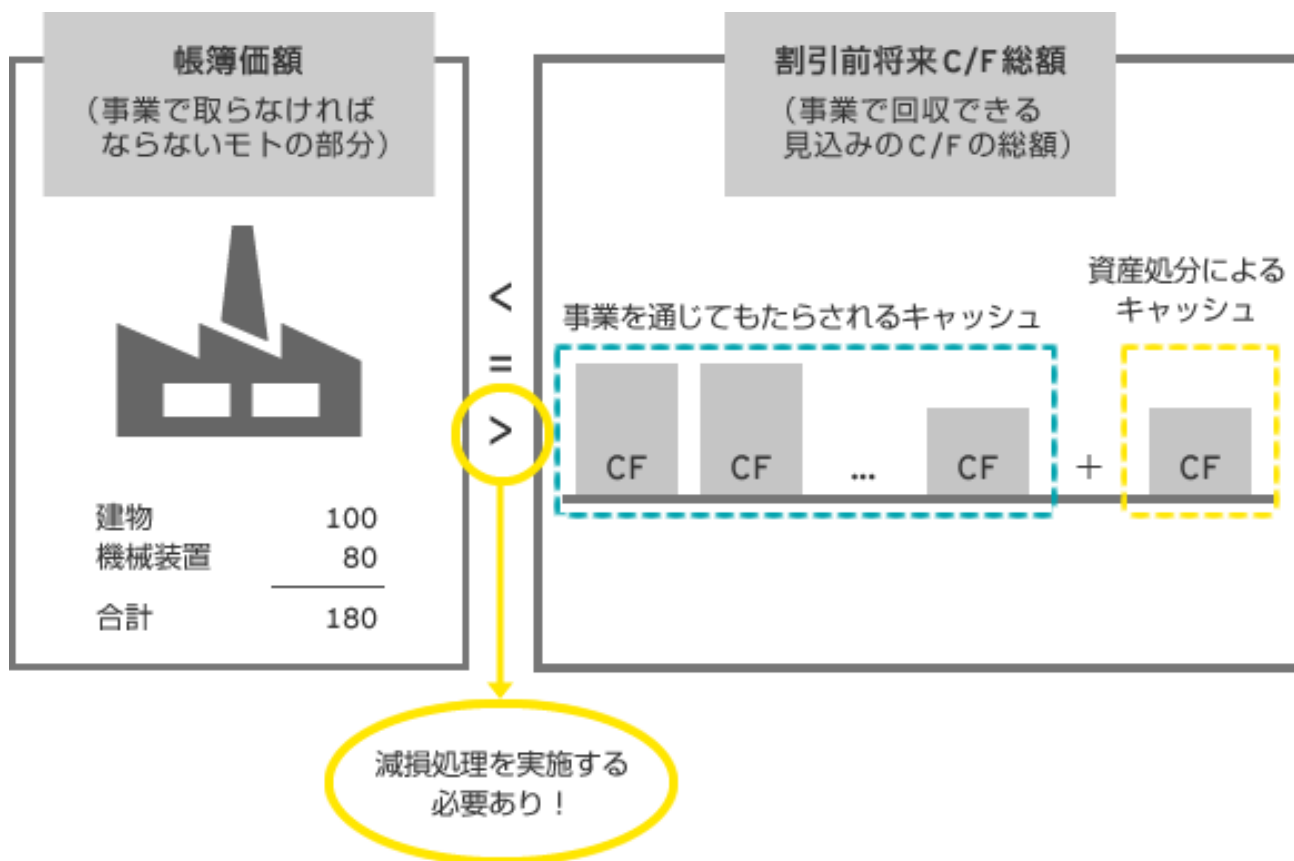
帳簿価額
（事業で取らなければならないモトの部分）

建物 100
機械装置 80
合計 180

<
=
>

割引前将来C/F総額
（事業で回収できる見込みのC/Fの総額）

事業を通じてもたらされるキャッシュ

CF CF … CF

+

資産処分によるキャッシュ

CF

減損処理を実施する必要あり！